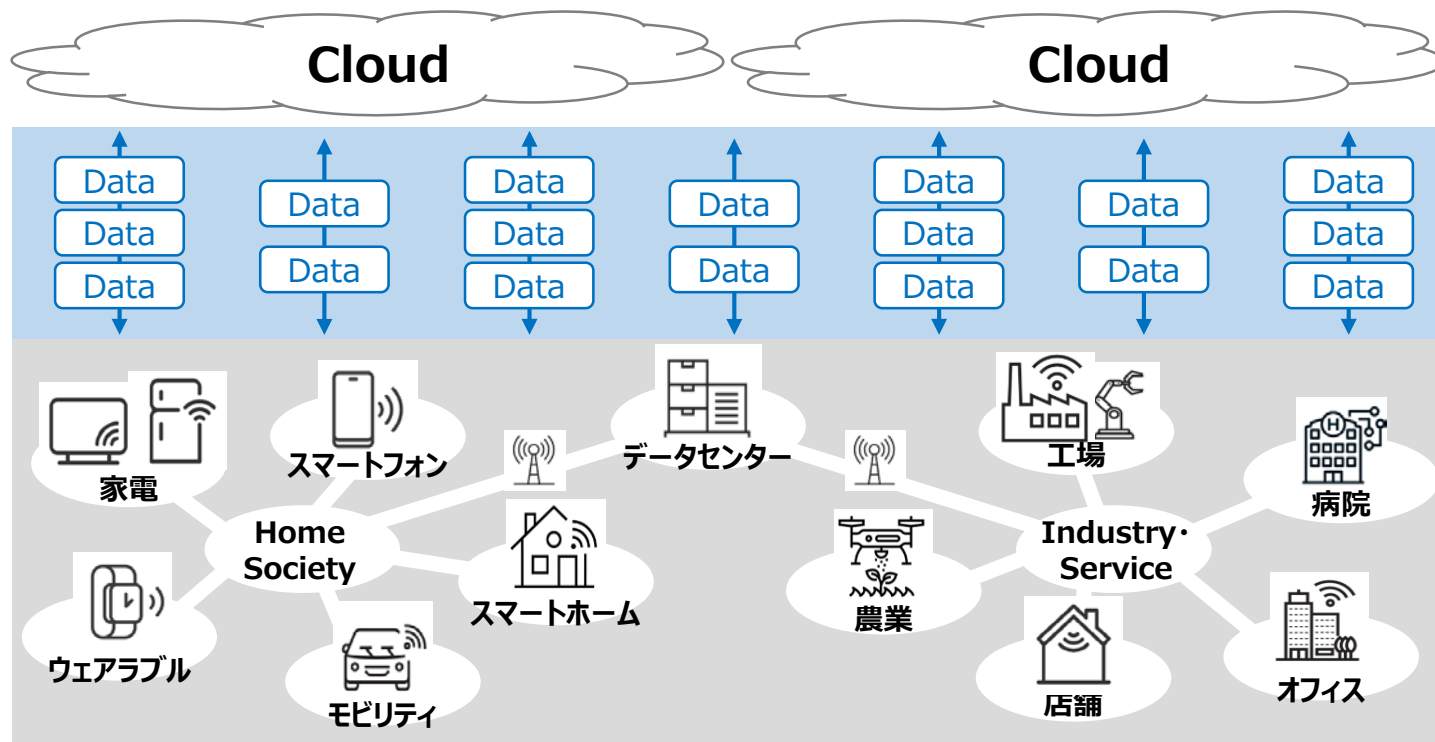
Cloud

Cloud

Data
Data
Data

Data
Data

Data
Data
Data

Data
Data

Data
Data
Data

Data
Data

Data
Data
Data

家電

スマートフォン

データセンター

工場

病院

Home Society

スマートホーム

Industry・Service

農業

ウェアラブル

モビリティ

店舗

オフィス